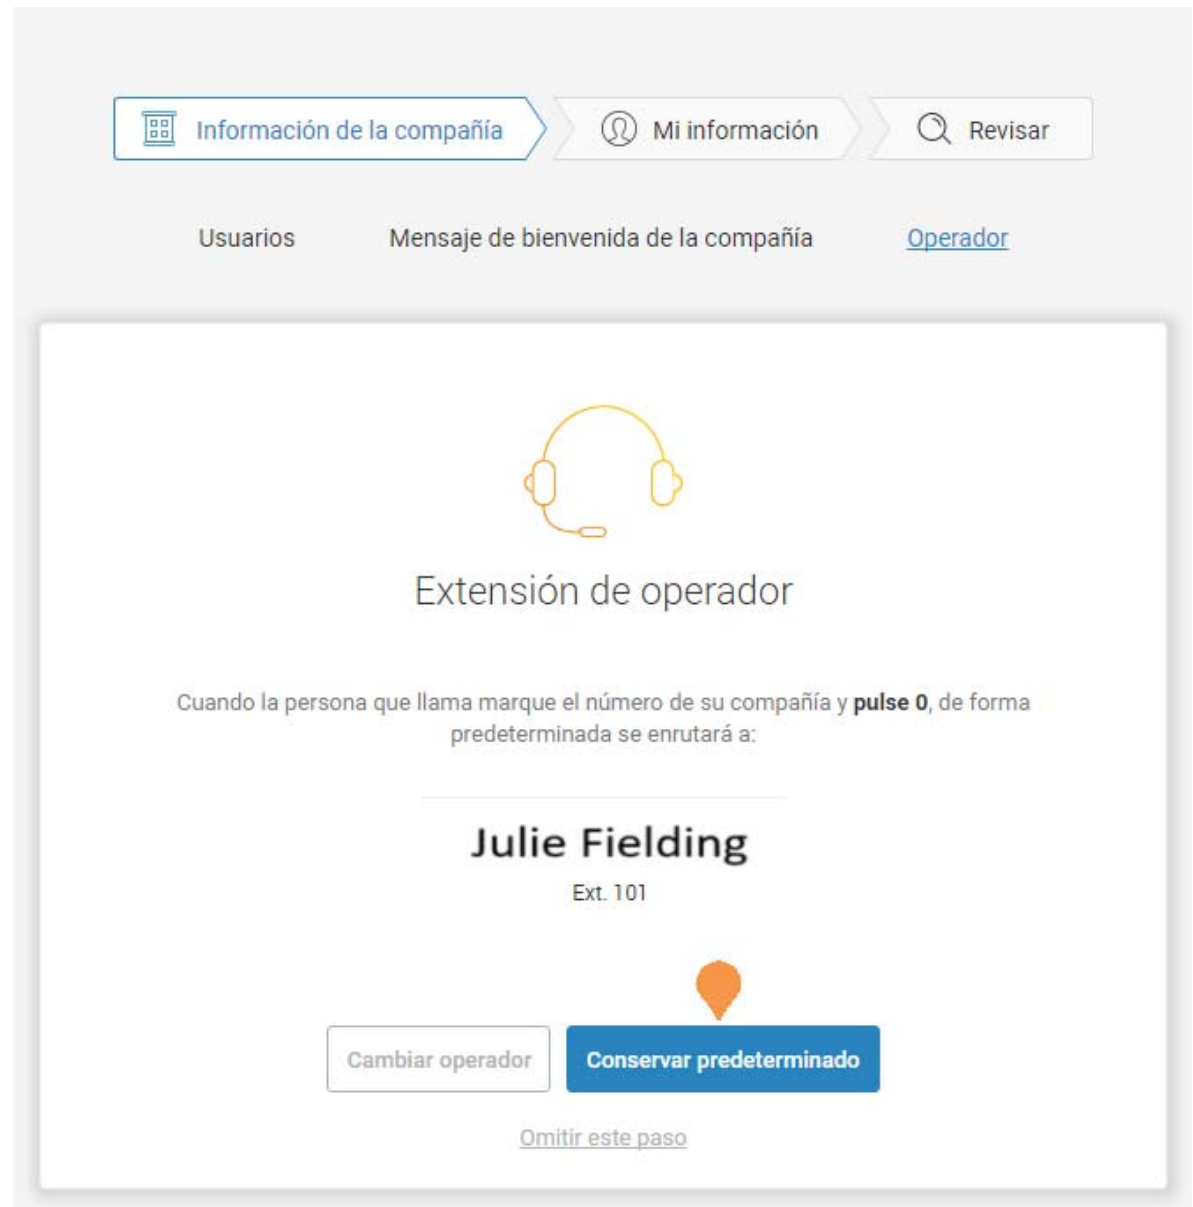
Información de la compañía
Mi información
Revisar

Usuarios
Mensaje de bienvenida de la compañía
Operador

Extensión de operador

Cuando la persona que llama marque el número de su compañía y **pulse 0**, de forma predeterminada se enrutará a:

Julie Fielding
Ext. 101

Cambiar operador
Conservar predeterminado

Omitir este paso